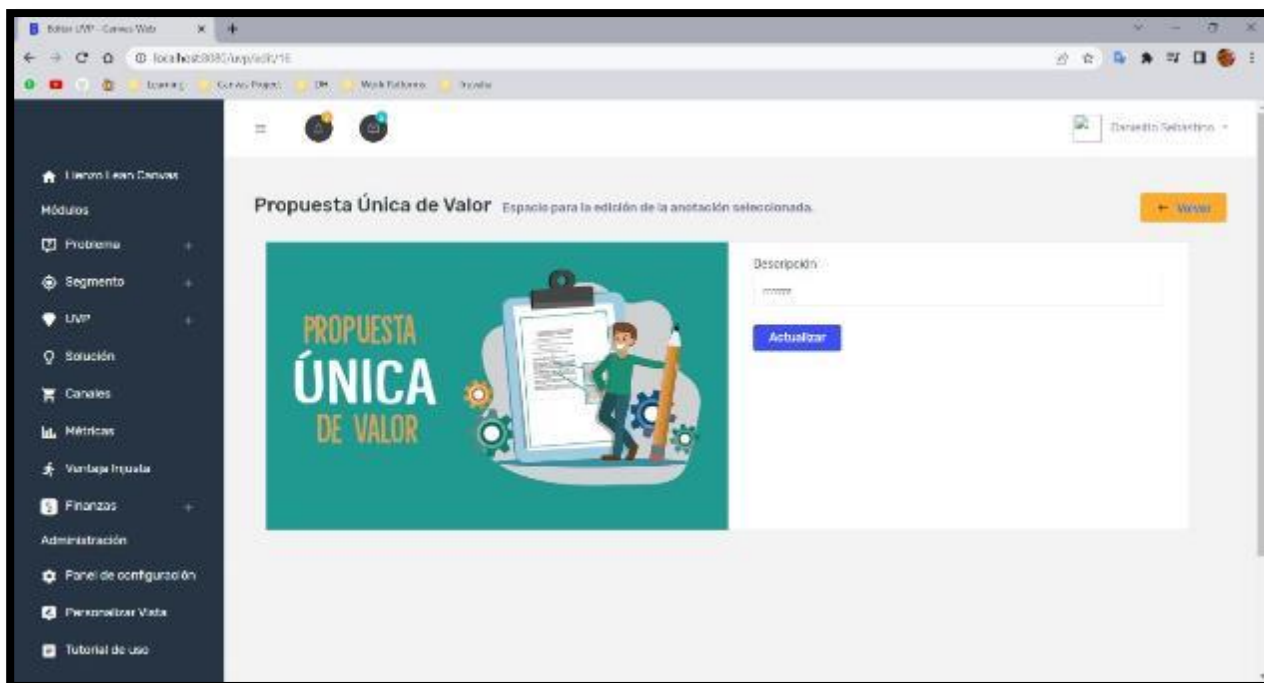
Editar UVP - Canvas Web

localhost:8080/uvp/edit/16

Learning Canvas Project DH Work Patterns Trucafe

Llenzo Lean Canvas

Módulos

Problema +

Segmento +

UVP +

Solución

Canales

Métricas

Ventaja Injusta

Finanzas +

Administración

Panel de configuración

Personalizar Vista

Tutorial de uso

Donaldo Sebastian

Propuesta Única de Valor Espacio para la edición de la anotación seleccionada.

← Volver

PROPUESTA ÚNICA DE VALOR

Descripción

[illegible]

Actualizar